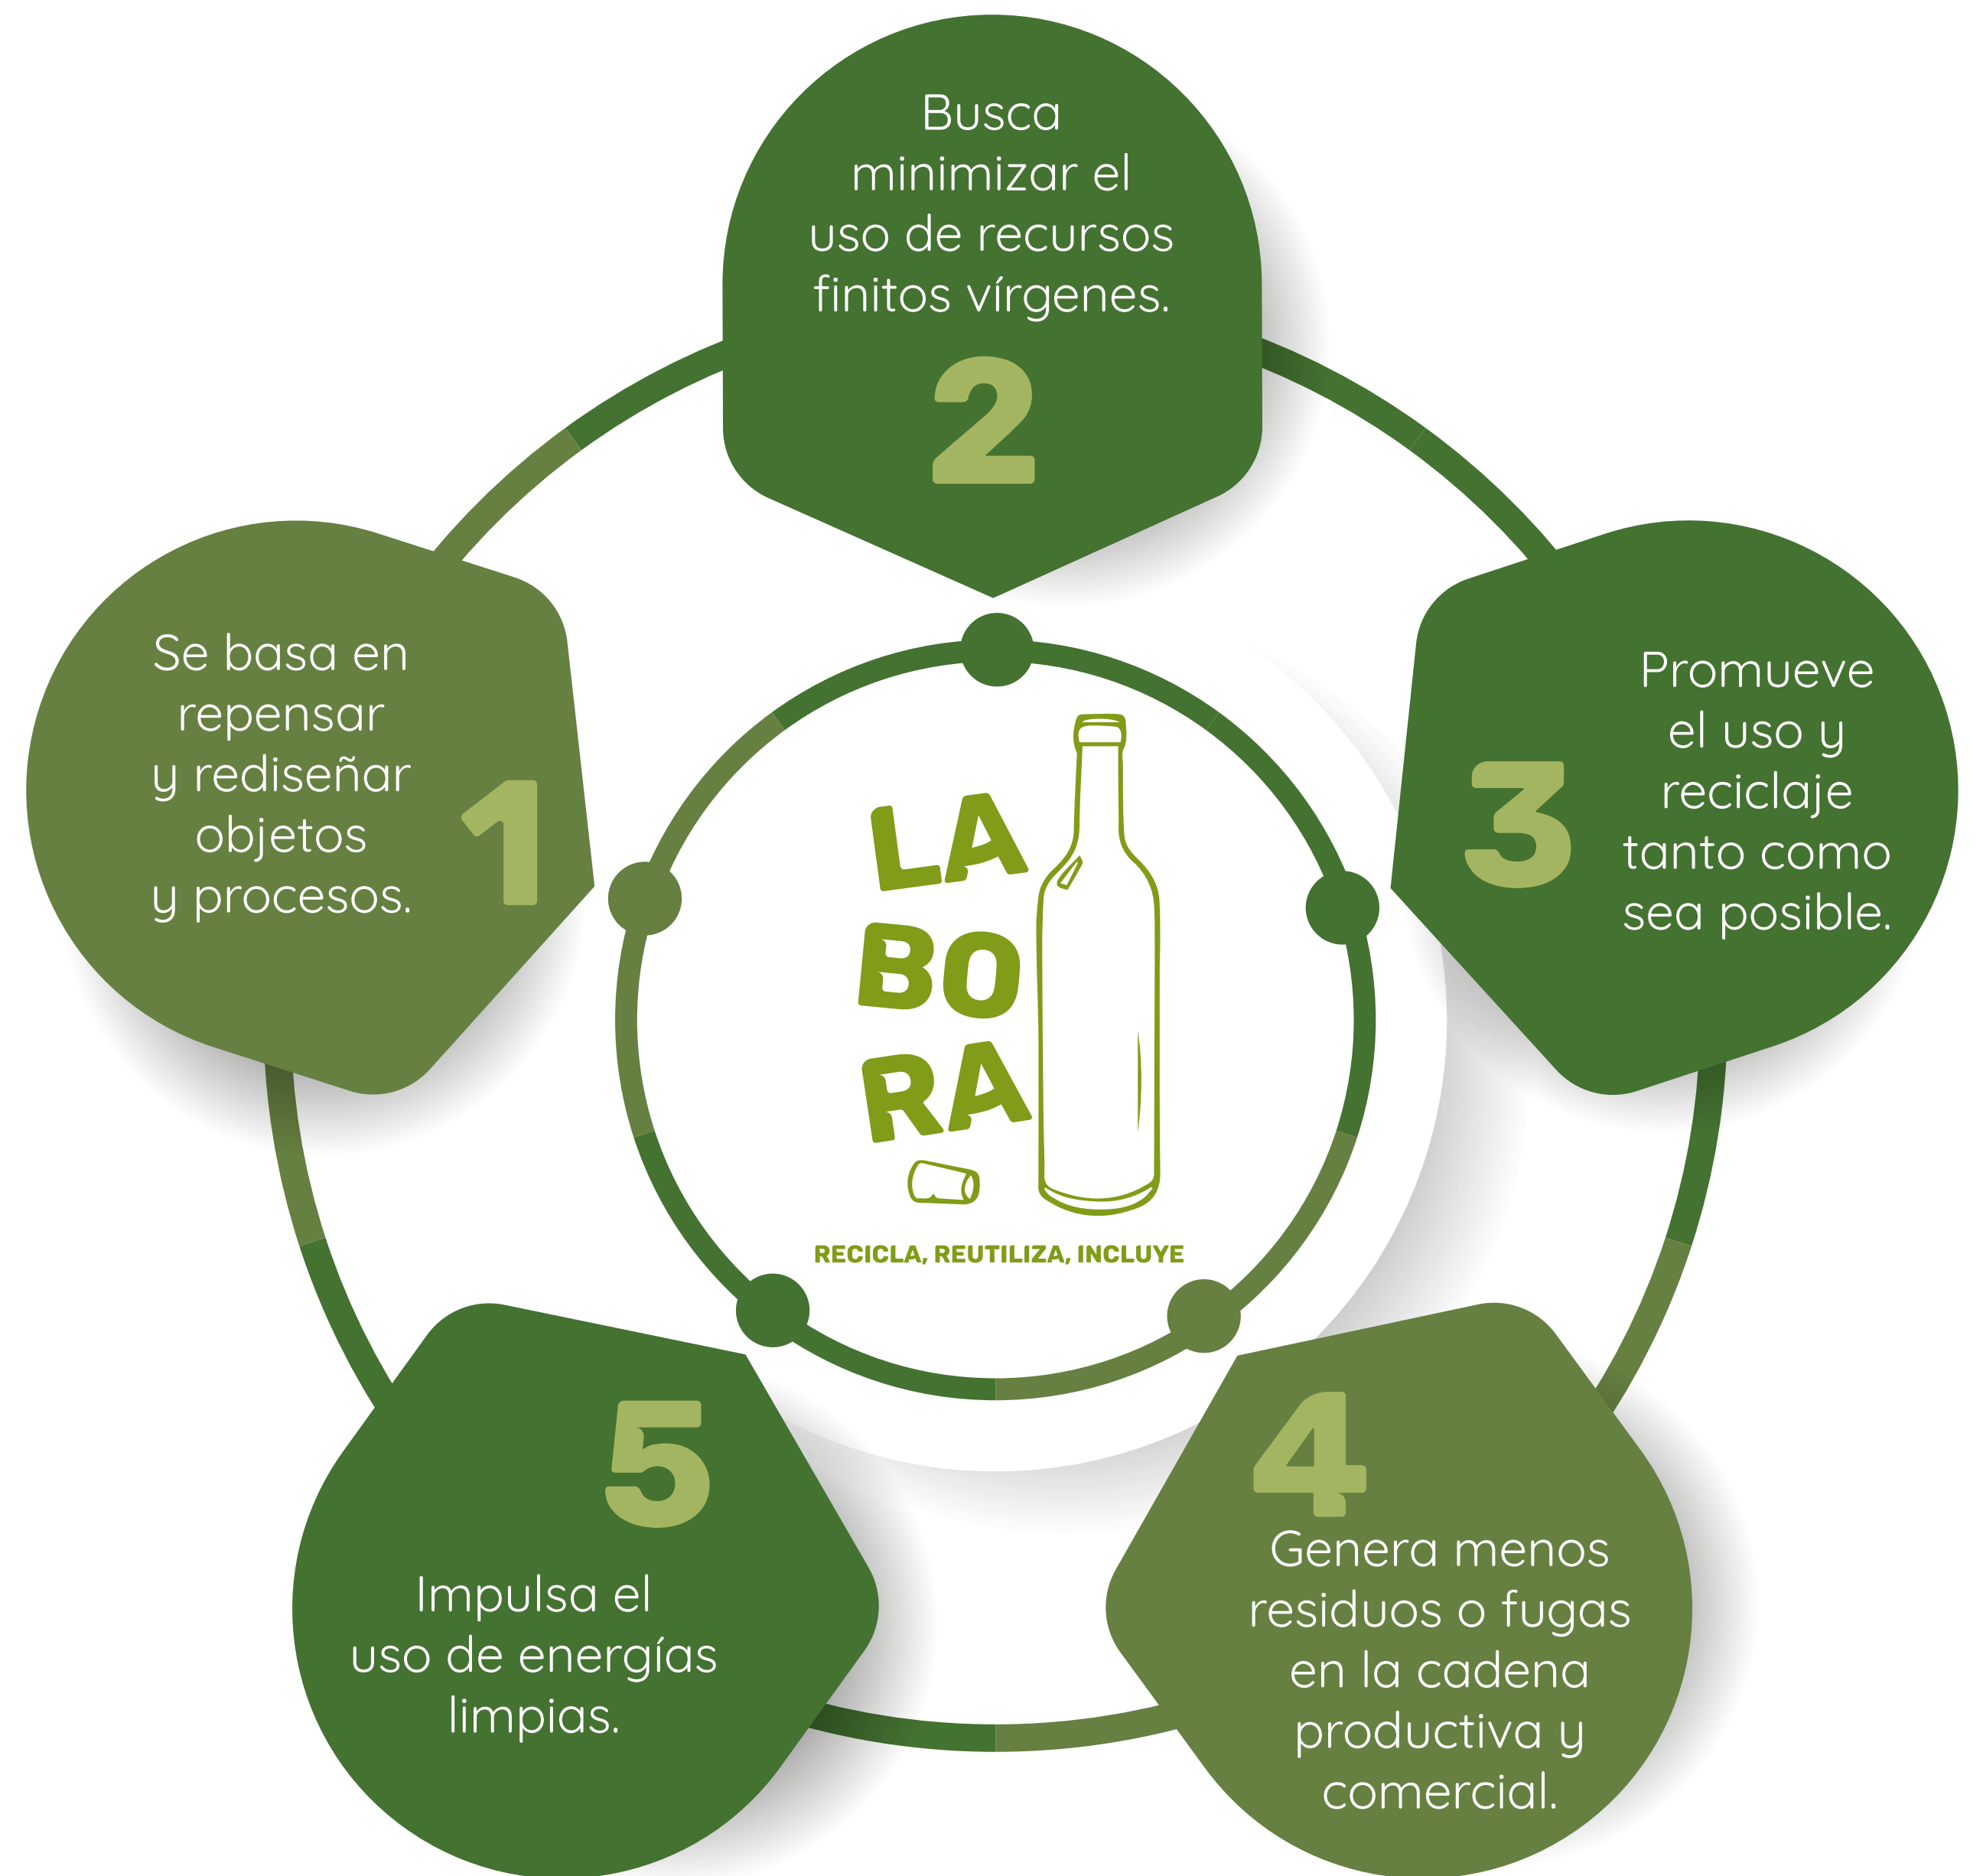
Busca minimizar el uso de recursos finitos vírgenes.

2

Se basa en repensar y rediseñar objetos y procesos.

1

LA BO RA

RECICLA, REUTILIZA, INCLUYE

Promueve el uso y reciclaje tanto como sea posible.

3

5

Impulsa el uso de energías limpias.

4

Genera menos residuos o fugas en la cadena productiva y comercial.